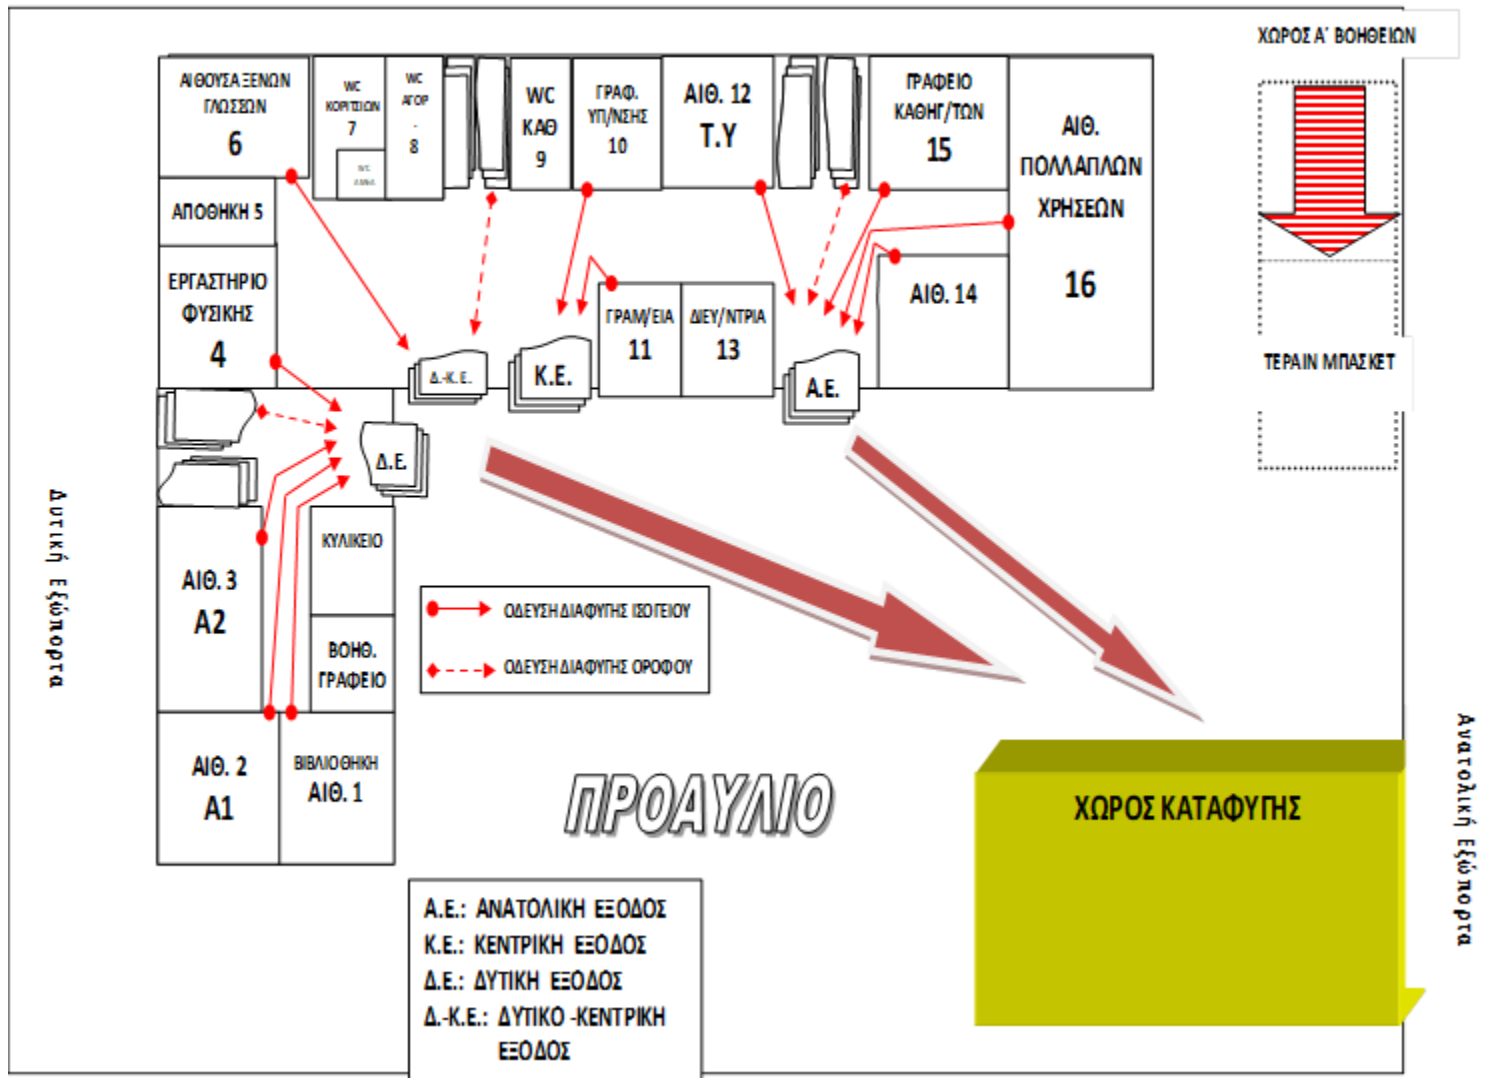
ΧΩΡΟΣ Α' ΒΟΗΘΕΙΩΝ

ΑΙΘΟΥΣΑ ΞΕΝΩΝ ΓΛΩΣΣΩΝ 6

WC ΚΟΡΙΤΣΙΩΝ 7

WC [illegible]

WC ΑΓΟΡ. 8

WC ΚΑΘ 9

ΓΡΑΦ. ΥΠ/ΝΣΗΣ 10

ΑΙΘ. 12 Τ.Υ

ΓΡΑΦΕΙΟ ΚΑΘΗΓ/ΤΩΝ 15

ΑΙΘ. ΠΟΛΛΑΠΛΩΝ ΧΡΗΣΕΩΝ 16

ΑΠΟΘΗΚΗ 5

ΕΡΓΑΣΤΗΡΙΟ ΦΥΣΙΚΗΣ 4

ΓΡΑΜ/ΕΙΑ 11

ΔΙΕΥ/ΝΤΡΙΑ 13

ΑΙΘ. 14

ΤΕΡΑΙΝ ΜΠΑΣΚΕΤ

Δ.-Κ.Ε.

Κ.Ε.

Α.Ε.

Δ.Ε.

ΚΥΛΙΚΕΙΟ

ΒΟΗΘ. ΓΡΑΦΕΙΟ

ΑΙΘ. 3 Α2

ΑΙΘ. 2 Α1

ΒΙΒΛΙΟΘΗΚΗ ΑΙΘ. 1

ΟΔΕΥΣΗ ΔΙΑΦΥΓΗΣ ΙΣΟΓΕΙΟΥ

ΟΔΕΥΣΗ ΔΙΑΦΥΓΗΣ ΟΡΟΦΟΥ

Δυτική Εξώπορτα

Ανατολική Εξώπορτα

ΠΡΟΑΥΛΙΟ

ΧΩΡΟΣ ΚΑΤΑΦΥΓΗΣ

Α.Ε.: ΑΝΑΤΟΛΙΚΗ ΕΞΟΔΟΣ
Κ.Ε.: ΚΕΝΤΡΙΚΗ ΕΞΟΔΟΣ
Δ.Ε.: ΔΥΤΙΚΗ ΕΞΟΔΟΣ
Δ.-Κ.Ε.: ΔΥΤΙΚΟ -ΚΕΝΤΡΙΚΗ ΕΞΟΔΟΣ